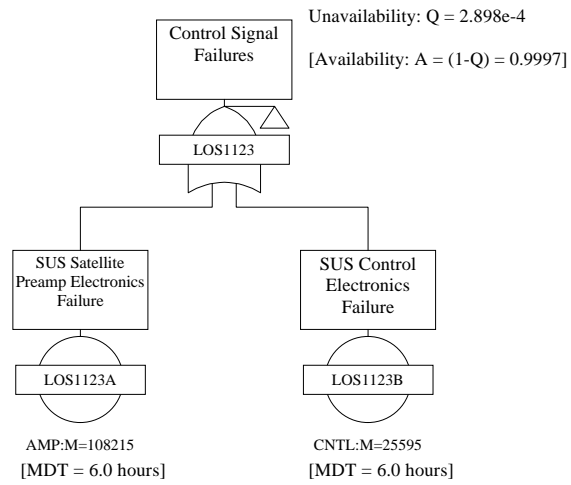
Control Signal Failures

Unavailability: Q = 2.898e-4

[Availability: A = (1-Q) = 0.9997]

LOS1123

SUS Satellite Preamp Electronics Failure

LOS1123A

AMP:M=108215
[MDT = 6.0 hours]

SUS Control Electronics Failure

LOS1123B

CNTL:M=25595
[MDT = 6.0 hours]